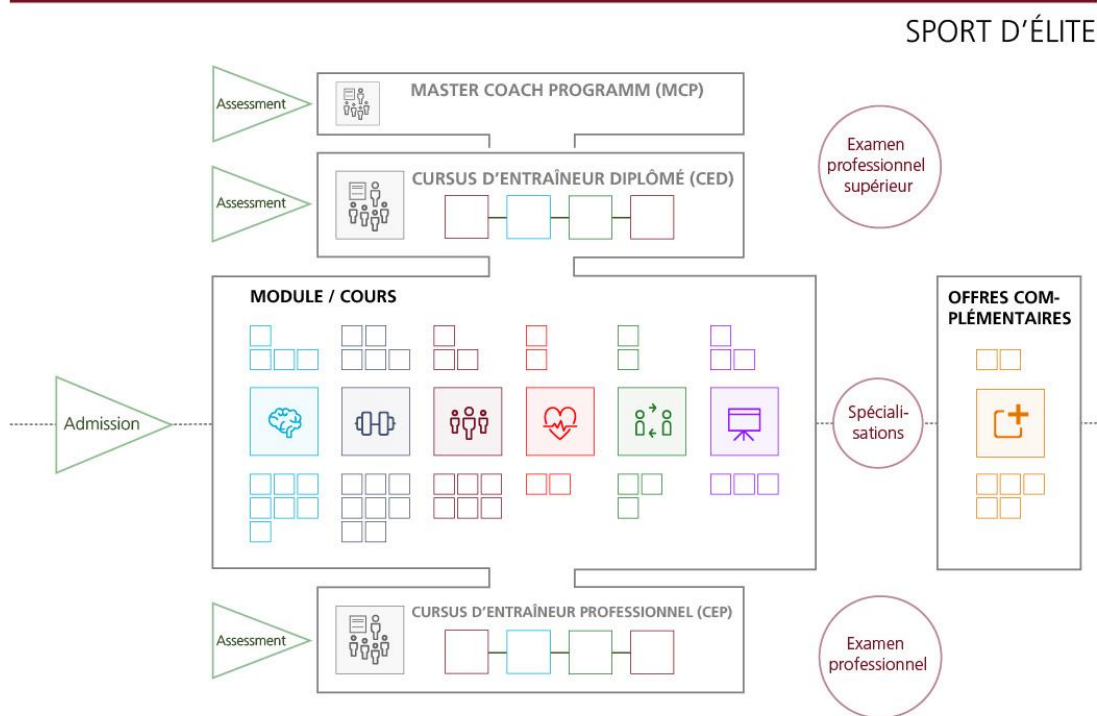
SPORT D'ÉLITE

Assessment

MASTER COACH PROGRAMM (MCP)

Examen professionnel supérieur

Assessment

CURSUS D'ENTRAÎNEUR DIPLÔMÉ (CED)

MODULE / COURS

OFFRES COMPLÉMENTAIRES

Admission

Spécialisations

Assessment

CURSUS D'ENTRAÎNEUR PROFESSIONNEL (CEP)

Examen professionnel